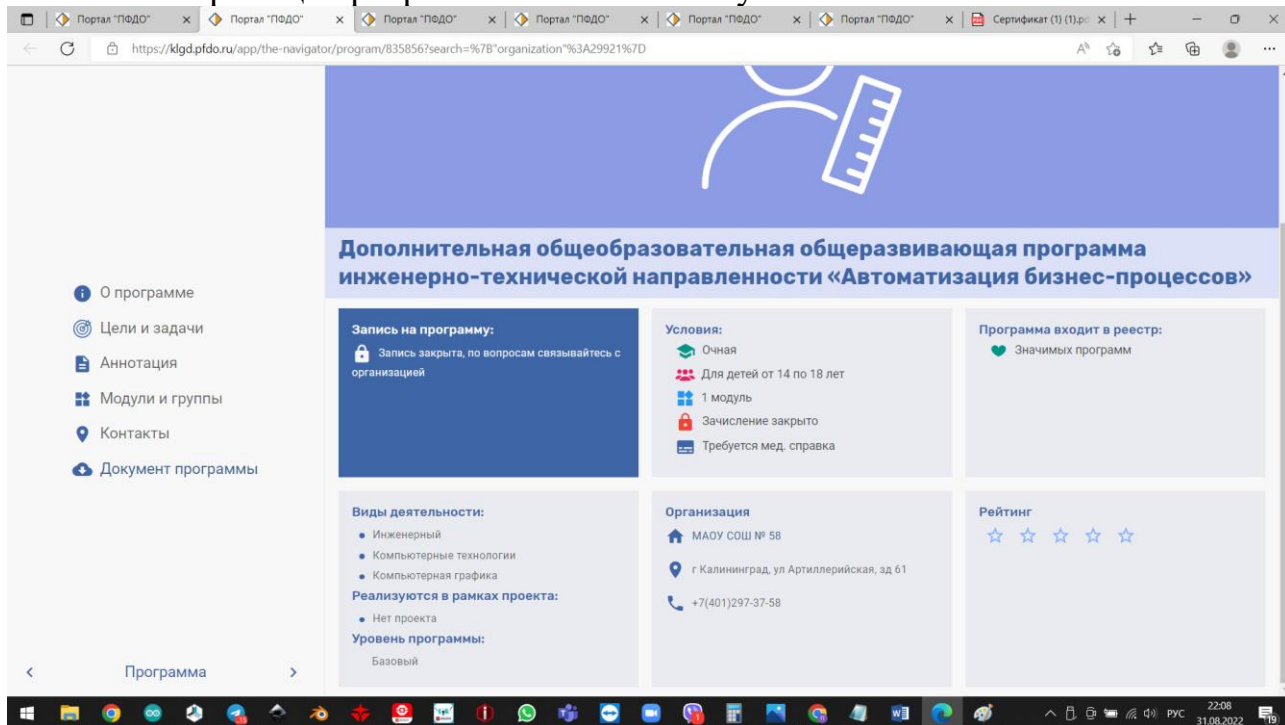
Портал "ПФДО" × Портал "ПФДО" × Портал "ПФДО" × Портал "ПФДО" × Портал "ПФДО" × Портал "ПФДО" × Сертификат (1) (1).p ×

https://klgd.pfdo.ru/app/the-navigator/program/835856?search=%7B"organization"%3A29921%7D

Дополнительная общеобразовательная общеразвивающая программа инженерно-технической направленности «Автоматизация бизнес-процессов»

О программе
Цели и задачи
Аннотация
Модули и группы
Контакты
Документ программы

Запись на программу:
Запись закрыта, по вопросам связывайтесь с организацией

Условия:
Очная
Для детей от 14 по 18 лет
1 модуль
Зачисление закрыто
Требуется мед. справка

Программа входит в реестр:
Значимых программ

Виды деятельности:
Инженерный
Компьютерные технологии
Компьютерная графика
Реализуются в рамках проекта:
Нет проекта
Уровень программы:
Базовый

Организация
МАОУ СОШ № 58
г Калининград, ул Артиллерийская, зд 61
+7(401)297-37-58

Рейтинг

Программа

РУС 22:08 31.08.2022